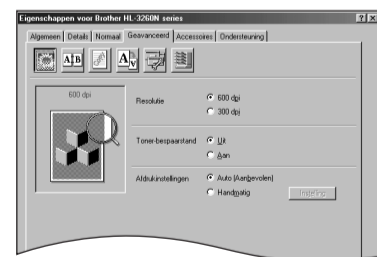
Eigenschappen voor Brother HL-3260N series

Algemeen | Details | Normaal | Geavanceerd | Accessoires | Ondersteuning

600 dpi

Resolutie
600 dpi
300 dpi

Toner-bespaarstand
Uit
Aan

Afdrukinstellingen
Auto (Aanbevolen)
Handmatig
Instelling